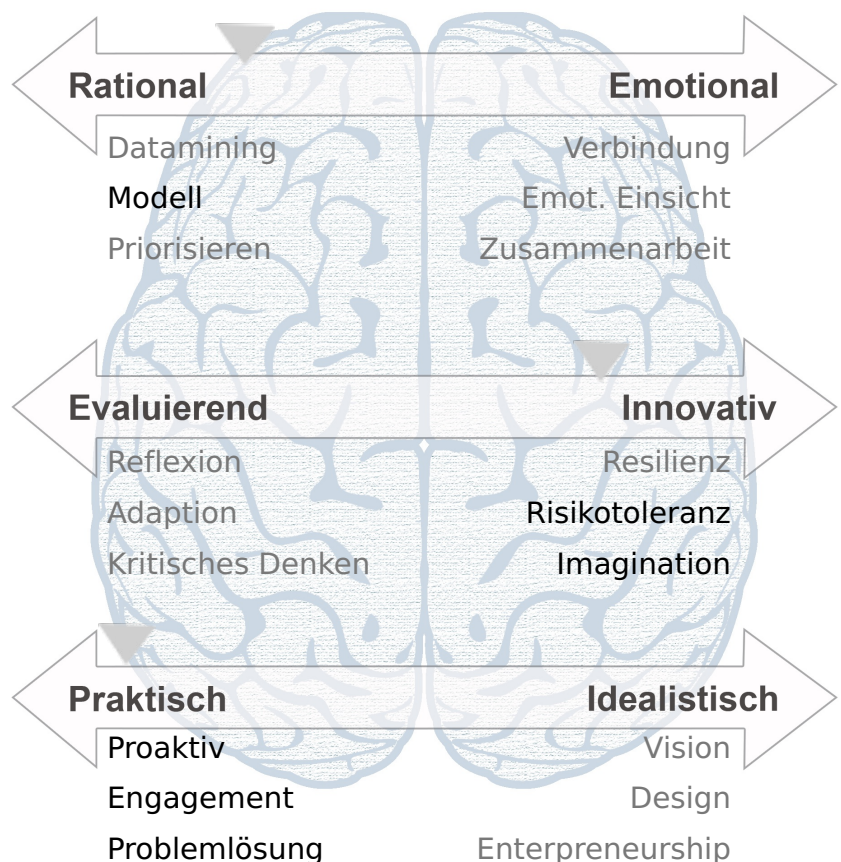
Rational

Emotional

Datamining
Modell
Priorisieren

Verbindung
Emot. Einsicht
Zusammenarbeit

Evaluierend

Innovativ

Reflexion
Adaption
Kritisches Denken

Resilienz
Risikotoleranz
Imagination

Praktisch

Idealistisch

Proaktiv
Engagement
Problemlösung

Vision
Design
Enterpreneurship